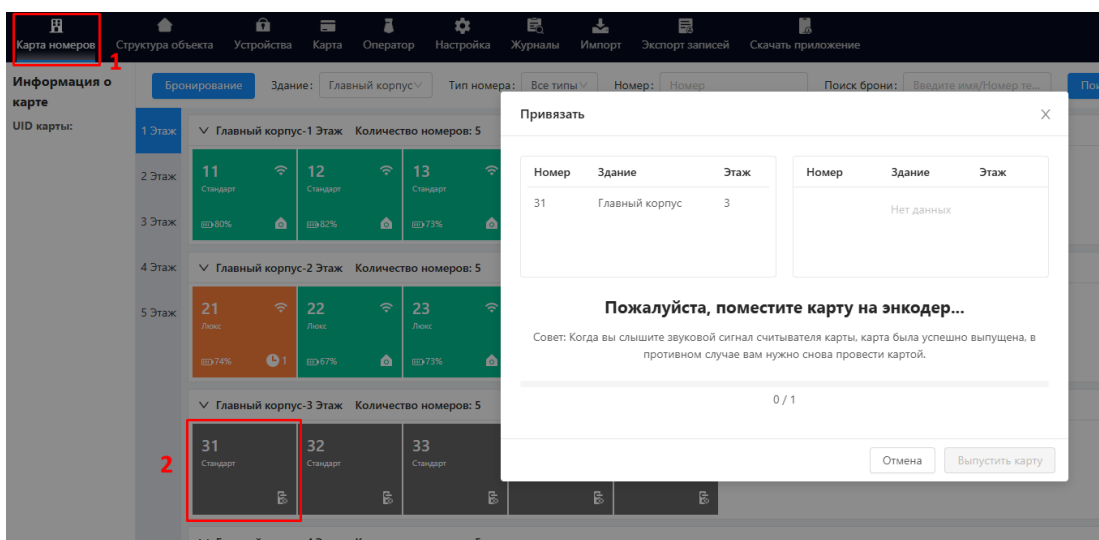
Карта номеров 1 Структура объекта Устройства Карта Оператор Настройка Журналы Импорт Экспорт записей Скачать приложение

Информация о карте
UID карты:

Бронирование Здание: Главный корпус Тип номера: Все типы Номер: Номер Поиск брони: Введите имя/Номер те... По

1 Этаж
2 Этаж
3 Этаж
4 Этаж
5 Этаж

Главный корпус-1 Этаж Количество номеров: 5
11 Стандарт 80%
12 Стандарт 82%
13 Стандарт 73%

Главный корпус-2 Этаж Количество номеров: 5
21 Люкс 74% 1
22 Люкс 67%
23 Люкс 73%

Главный корпус-3 Этаж Количество номеров: 5
2
31 Стандарт
32 Стандарт
33 Стандарт

Привязать

| Номер | Здание | Этаж |
|---|---|---|
| 31 | Главный корпус | 3 |

| Номер | Здание | Этаж |
|---|---|---|
| Нет данных | | |

Пожалуйста, поместите карту на энкодер...

Совет: Когда вы слышите звуковой сигнал считывателя карты, карта была успешно выпущена, в противном случае вам нужно снова провести картой.

0 / 1

Отмена Выпустить карту